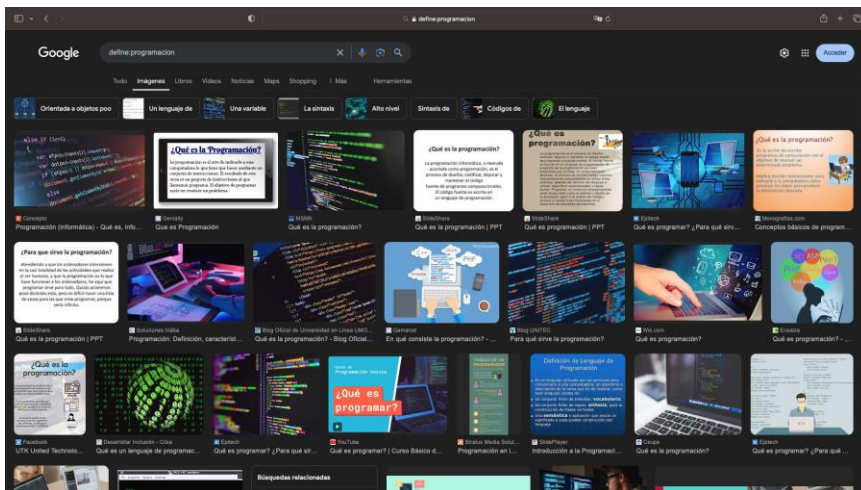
define:programacion

Google

define:programacion

Acceder

Todo Imágenes Libros Videos Noticias Maps Shopping ⋮ Más Herramientas

Orientada a objetos poo
Un lenguaje de
Una variable
La sintaxis
Alto nivel
Sintaxis de
Códigos de
El lenguaje

¿Qué es la "Programación"?

¿Qué es la programación?

¿Qué es programación?

¿Qué es la programación?

Concepto
Programación (Informática) - Qué es, Info...

Genially
Qué es Programación

MSMK
Qué es la programación?

SlideShare
Qué es la programación | PPT

SlideShare
Qué es la programación | PPT

Epitech
Qué es programar? ¿Para qué sirv...

Monografias.com
Conceptos básicos de program...

¿Para que sirve la programación?

SlideShare
Qué es la programación | PPT

Soluciones Itaba
Programación: Definición, caracterist...

Blog Oficial de Universidad en Línea UMG...
Qué es la programación? - Blog Oficial...

Gamarod
En qué consiste la programación? - ...

Blog UNITEC
Para qué sirve la programación?

Wix.com
Qué es programación?

Enseña
Qué es la programación? - ...

¿Qué es la programación?

¿Qué es programar?

Definición de Lenguaje de Programación

Facebook
UTK United Technolo...

Desarrollar Inclusión - Cilsa
Qué es un lenguaje de programac...

Epitech
Qué es programar? ¿Para qué sir...

YouTube
Qué es programar? | Curso Básico d...

Stratus Media Solut...
Programación en i...

SlidePlayer
Introducción a la Programaci...

Ceupe
Qué es la programación?

Epitech
Qué es programar? ¿Para qué ...

Búsquedas relacionadas